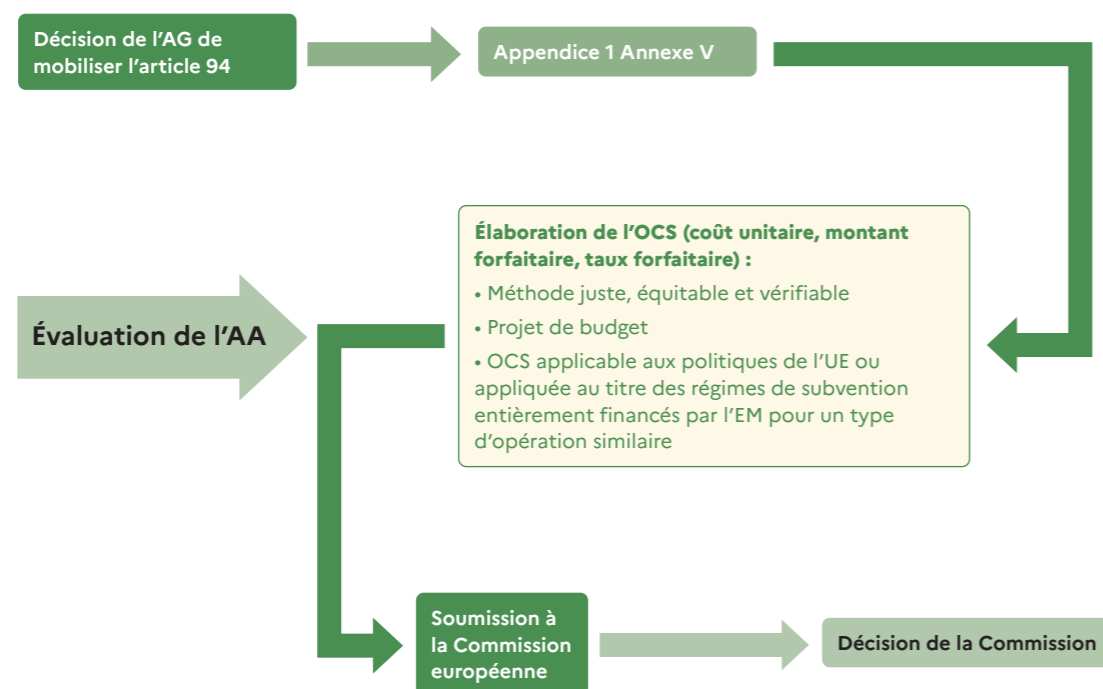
Décision de l'AG de mobiliser l'article 94

Appendice 1 Annexe V

Élaboration de l'OCS (coût unitaire, montant forfaitaire, taux forfaitaire) :

• Méthode juste, équitable et vérifiable

• Projet de budget

• OCS applicable aux politiques de l'UE ou appliquée au titre des régimes de subvention entièrement financés par l'EM pour un type d'opération similaire

Évaluation de l'AA

Soumission à la Commission européenne

Décision de la Commission